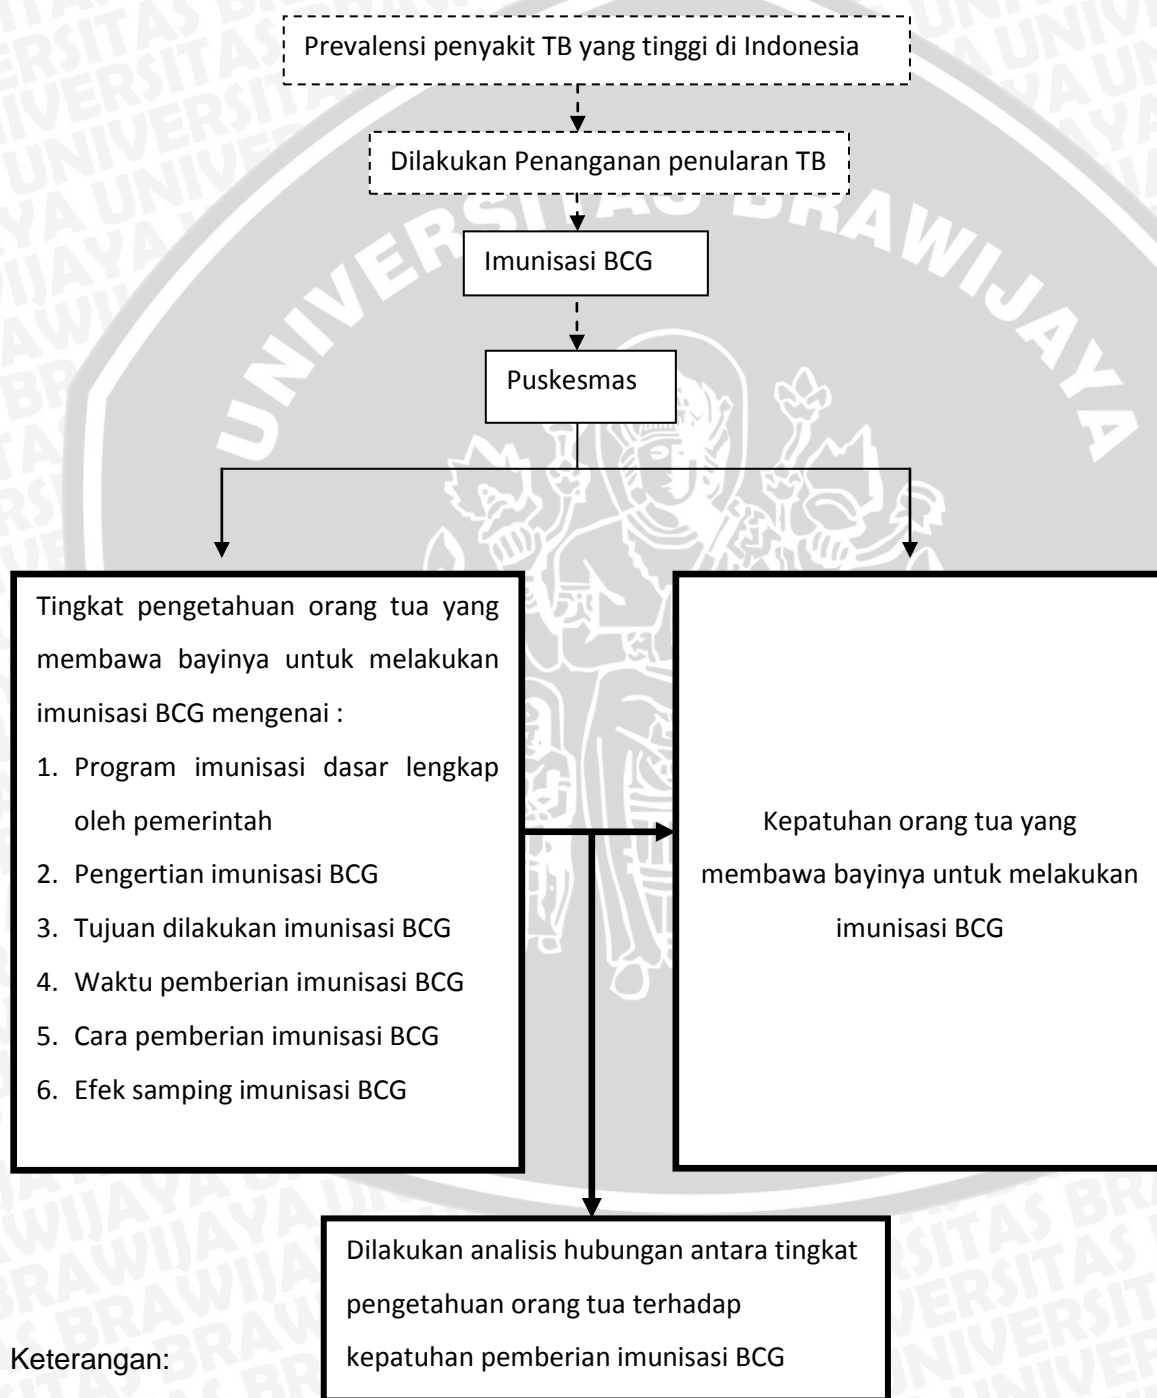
Prevalensi penyakit TB yang tinggi di Indonesia

Dilakukan Penanganan penularan TB

Imunisasi BCG

Puskesmas

Tingkat pengetahuan orang tua yang membawa bayinya untuk melakukan imunisasi BCG mengenai :
1. Program imunisasi dasar lengkap oleh pemerintah
2. Pengertian imunisasi BCG
3. Tujuan dilakukan imunisasi BCG
4. Waktu pemberian imunisasi BCG
5. Cara pemberian imunisasi BCG
6. Efek samping imunisasi BCG

Kepatuhan orang tua yang membawa bayinya untuk melakukan imunisasi BCG

Dilakukan analisis hubungan antara tingkat pengetahuan orang tua terhadap kepatuhan pemberian imunisasi BCG

Keterangan: